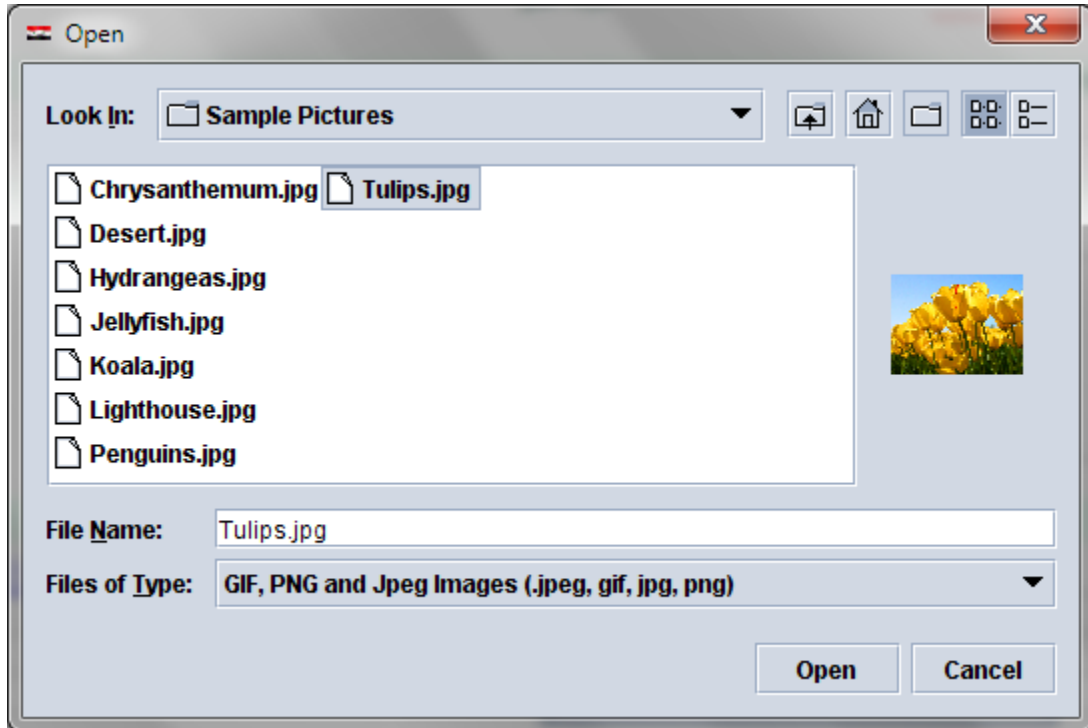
Open

Look In: Sample Pictures

Chrysanthemum.jpg
Tulips.jpg
Desert.jpg
Hydrangeas.jpg
Jellyfish.jpg
Koala.jpg
Lighthouse.jpg
Penguins.jpg

File Name: Tulips.jpg

Files of Type: GIF, PNG and Jpeg Images (.jpeg, gif, jpg, png)

Open Cancel